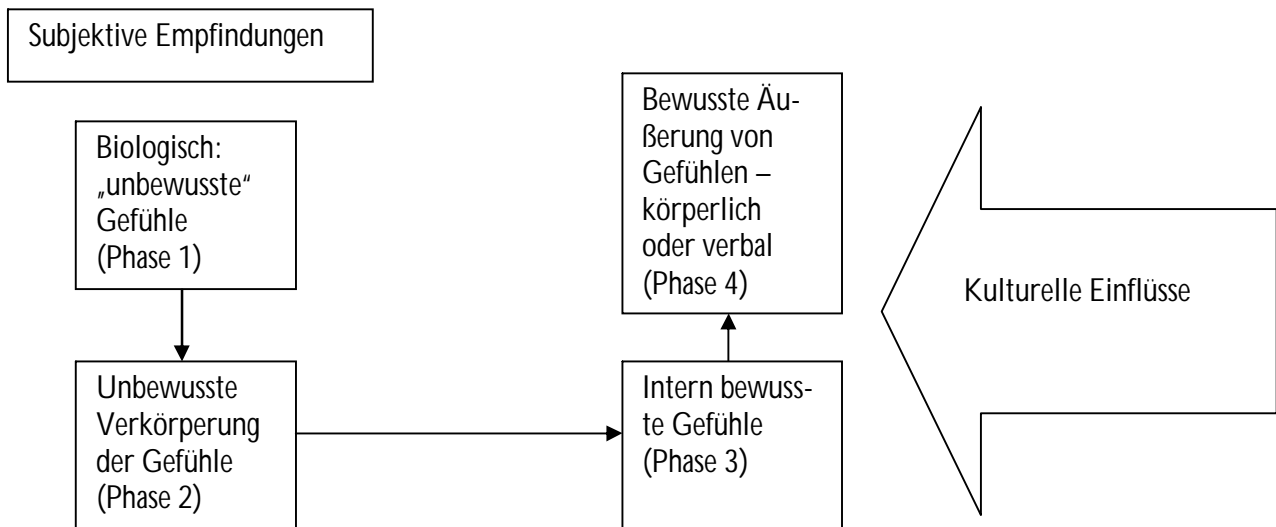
Subjektive Empfindungen

Biologisch: „unbewusste" Gefühle (Phase 1)

Unbewusste Verkörperung der Gefühle (Phase 2)

Intern bewusste Gefühle (Phase 3)

Bewusste Äußerung von Gefühlen – körperlich oder verbal (Phase 4)

Kulturelle Einflüsse